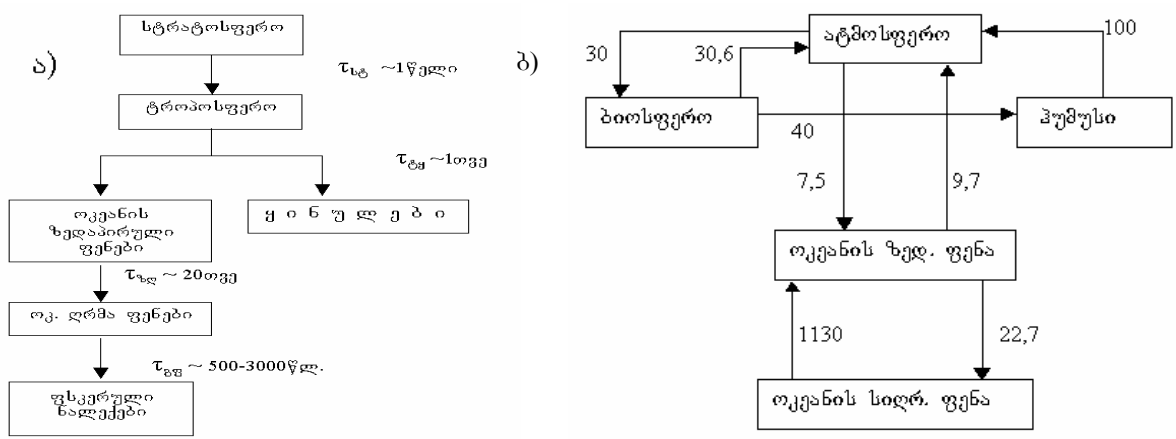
ა)

სტრატოსფერო

$\tau_{სტ}$ ~1წელი

ტროპოსფერო

$\tau_{ტჲ}$ ~1თვე

ოკეანის ზედაპირული ფენები

ყ ი ნ უ ლ ე ბ ი

$\tau_{ზლ}$ ~ 20თვე

ოკ. ღრმა ფენები

$\tau_{ღფ}$ ~ 500-3000წლ.

ფსკერული ნალექები

ბ)

ატმოსფერო

30

30,6

100

ბიოსფერო

40

ჰუმუსი

7,5

9,7

ოკეანის ზედ. ფენა

1130

22,7

ოკეანის სიღრ. ფენა